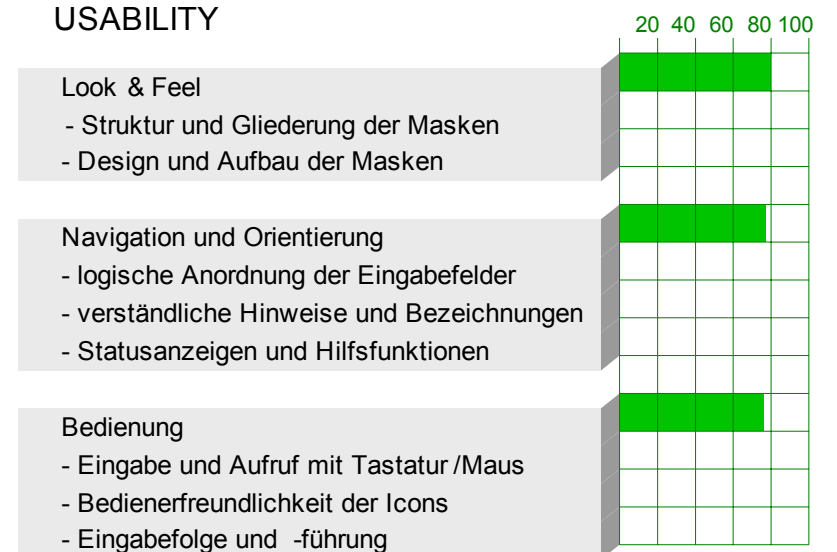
USABILITY

20 40 60 80 100

Look & Feel
- Struktur und Gliederung der Masken
- Design und Aufbau der Masken

Navigation und Orientierung
- logische Anordnung der Eingabefelder
- verständliche Hinweise und Bezeichnungen
- Statusanzeigen und Hilfsfunktionen

Bedienung
- Eingabe und Aufruf mit Tastatur /Maus
- Bedienerfreundlichkeit der Icons
- Eingabefolge und -führung